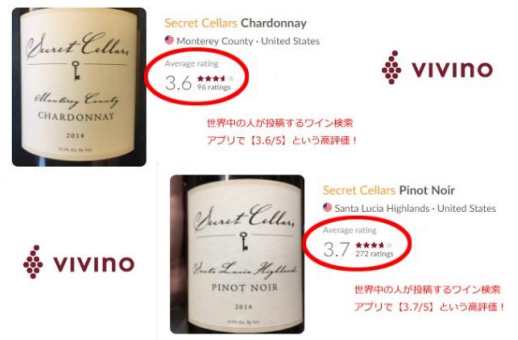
Secret Cellars
Monterey County
CHARDONNAY
2014

Secret Cellars Chardonnay
Monterey County · United States
Average rating
3.6
96 ratings

vivino

世界中の人が投稿するワイン検索アプリで【3.6/5】という高評価！

Secret Cellars
Santa Lucia Highlands
PINOT NOIR
2014

Secret Cellars Pinot Noir
Santa Lucia Highlands · United States
Average rating
3.7
272 ratings

vivino

世界中の人が投稿するワイン検索アプリで【3.7/5】という高評価！